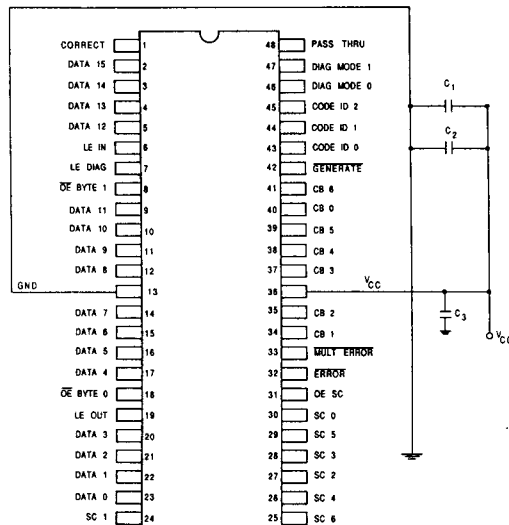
CORRECT 1
DATA 15 2
DATA 14 3
DATA 13 4
DATA 12 5
LE IN 6
LE DIAG 7
$\overline{OE}$ BYTE 1 8
DATA 11 9
DATA 10 10
DATA 9 11
DATA 8 12
GND 13
DATA 7 14
DATA 6 15
DATA 5 16
DATA 4 17
$\overline{OE}$ BYTE 0 18
LE OUT 19
DATA 3 20
DATA 2 21
DATA 1 22
DATA 0 23
SC 1 24

48 PASS THRU
47 DIAG MODE 1
46 DIAG MODE 0
45 CODE ID 2
44 CODE ID 1
43 CODE ID 0
42 $\overline{GENERATE}$
41 CB 6
40 CB 0
39 CB 5
38 CB 4
37 CB 3
36 $V_{CC}$
35 CB 2
34 CB 1
33 $\overline{MULT\ ERROR}$
32 $\overline{ERROR}$
31 OE SC
30 SC 0
29 SC 5
28 SC 3
27 SC 2
26 SC 4
25 SC 6

$C_1$
$C_2$
$C_3$
$V_{CC}$